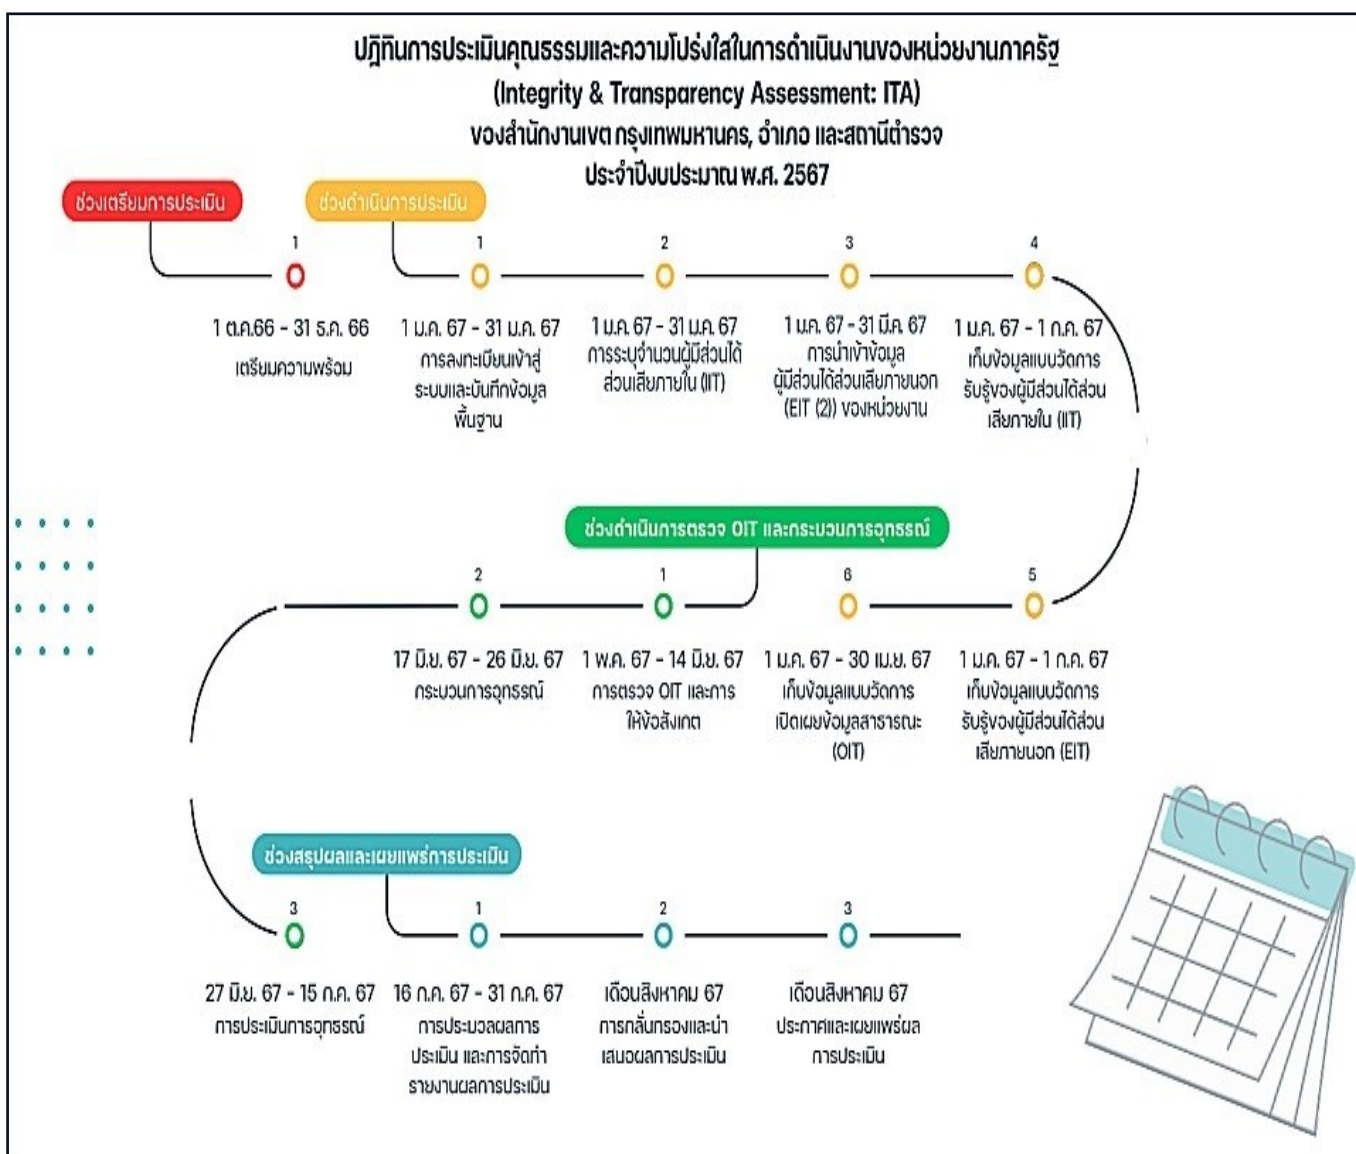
ปฏิทินการประเมินคุณธรรมและความโปร่งใสในการดำเนินงานของหน่วยงานภาครัฐ
(Integrity & Transparency Assessment: ITA)
ของสำนักงานเขต กรุงเทพมหานคร, อำเภอ และสถานีตำรวจ
ประจำปีงบประมาณ พ.ศ. 2567

ช่วงเตรียมการประเมิน

1

1 ต.ค.66 - 31 ธ.ค. 66
เตรียมความพร้อม

ช่วงดำเนินการประเมิน

1

1 ม.ค. 67 - 31 ม.ค. 67
การลงทะเบียนเข้าสู่ระบบและบันทึกข้อมูลพื้นฐาน

2

1 ม.ค. 67 - 31 ม.ค. 67
การระบุจำนวนผู้มีส่วนได้ส่วนเสียภายใน (IIT)

3

1 ม.ค. 67 - 31 มี.ค. 67
การนำเข้าข้อมูลผู้มีส่วนได้ส่วนเสียภายนอก (EIT (2)) ของหน่วยงาน

4

1 ม.ค. 67 - 1 ก.ค. 67
เก็บข้อมูลแบบวัดการรับรู้ของผู้มีส่วนได้ส่วนเสียภายใน (IIT)

ช่วงดำเนินการตรวจ OIT และกระบวนการอุทธรณ์

2

17 มิ.ย. 67 - 26 มิ.ย. 67
กระบวนการอุทธรณ์

1

1 พ.ค. 67 - 14 มิ.ย. 67
การตรวจ OIT และการให้ข้อสังเกต

6

1 ม.ค. 67 - 30 เม.ย. 67
เก็บข้อมูลแบบวัดการเปิดเผยข้อมูลสาธารณะ (OIT)

5

1 ม.ค. 67 - 1 ก.ค. 67
เก็บข้อมูลแบบวัดการรับรู้ของผู้มีส่วนได้ส่วนเสียภายนอก (EIT)

ช่วงสรุปผลและเผยแพร่การประเมิน

3

27 มิ.ย. 67 - 15 ก.ค. 67
การประเมินการอุทธรณ์

1

16 ก.ค. 67 - 31 ก.ค. 67
การประมวลผลการประเมิน และการจัดทำรายงานผลการประเมิน

2

เดือนสิงหาคม 67
การกลั่นกรองและนำเสนอผลการประเมิน

3

เดือนสิงหาคม 67
ประกาศและเผยแพร่ผลการประเมิน